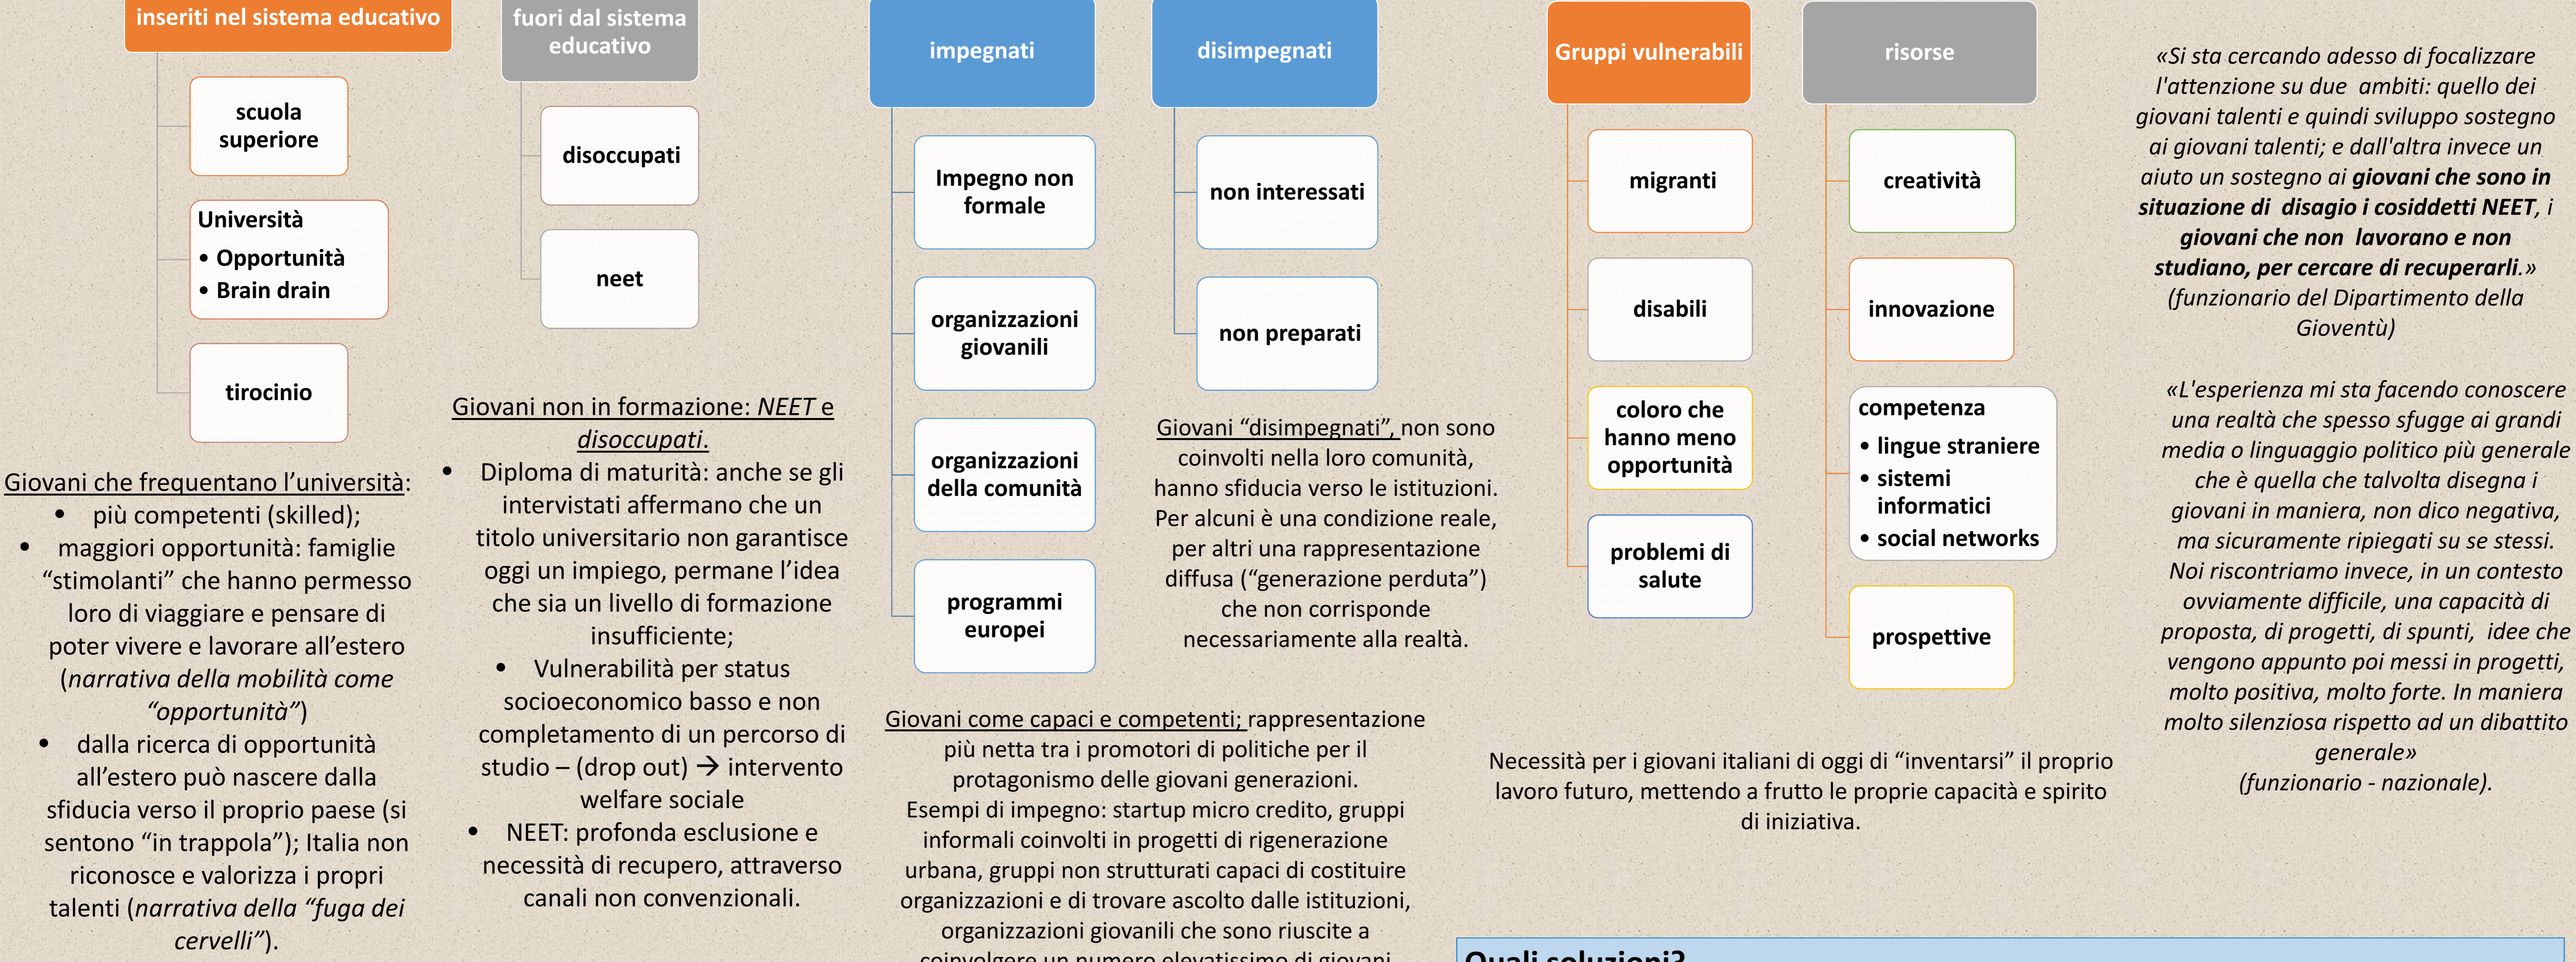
inseriti nel sistema educativo

scuola superiore

Università
• Opportunità
• Brain drain

tirocinio

Giovani che frequentano l'università:
• più competenti (skilled);
• maggiori opportunità: famiglie "stimolanti" che hanno permesso loro di viaggiare e pensare di poter vivere e lavorare all'estero (*narrativa della mobilità come "opportunità"*)
• dalla ricerca di opportunità all'estero può nascere dalla sfiducia verso il proprio paese (si sentono "in trappola"); Italia non riconosce e valorizza i propri talenti (*narrativa della "fuga dei cervelli"*).

fuori dal sistema educativo

disoccupati

neet

Giovani non in formazione: *NEET* e *disoccupati.*
• Diploma di maturità: anche se gli intervistati affermano che un titolo universitario non garantisce oggi un impiego, permane l'idea che sia un livello di formazione insufficiente;
• Vulnerabilità per status socioeconomico basso e non completamento di un percorso di studio – (drop out) → intervento welfare sociale
• NEET: profonda esclusione e necessità di recupero, attraverso canali non convenzionali.

impegnati

Impegno non formale

organizzazioni giovanili

organizzazioni della comunità

programmi europei

disimpegnati

non interessati

non preparati

Giovani "disimpegnati", non sono coinvolti nella loro comunità, hanno sfiducia verso le istituzioni. Per alcuni è una condizione reale, per altri una rappresentazione diffusa ("generazione perduta") che non corrisponde necessariamente alla realtà.

Giovani come capaci e competenti; rappresentazione più netta tra i promotori di politiche per il protagonismo delle giovani generazioni.
Esempi di impegno: startup micro credito, gruppi informali coinvolti in progetti di rigenerazione urbana, gruppi non strutturati capaci di costituire organizzazioni e di trovare ascolto dalle istituzioni, organizzazioni giovanili che sono riuscite a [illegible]

Gruppi vulnerabili

migranti

disabili

coloro che hanno meno opportunità

problemi di salute

risorse

creatività

innovazione

competenza
• lingue straniere
• sistemi informatici
• social networks

prospettive

Necessità per i giovani italiani di oggi di "inventarsi" il proprio lavoro futuro, mettendo a frutto le proprie capacità e spirito di iniziativa.

Quali soluzioni?

*«Si sta cercando adesso di focalizzare l'attenzione su due ambiti: quello dei giovani talenti e quindi sviluppo sostegno ai giovani talenti; e dall'altra invece un aiuto un sostegno ai* ***giovani che sono in situazione di disagio i cosiddetti NEET****, i* ***giovani che non lavorano e non studiano, per cercare di recuperarli****.»*
*(funzionario del Dipartimento della Gioventù)*

*«L'esperienza mi sta facendo conoscere una realtà che spesso sfugge ai grandi media o linguaggio politico più generale che è quella che talvolta disegna i giovani in maniera, non dico negativa, ma sicuramente ripiegati su se stessi. Noi riscontriamo invece, in un contesto ovviamente difficile, una capacità di proposta, di progetti, di spunti, idee che vengono appunto poi messi in progetti, molto positiva, molto forte. In maniera molto silenziosa rispetto ad un dibattito generale»*
*(funzionario - nazionale).*